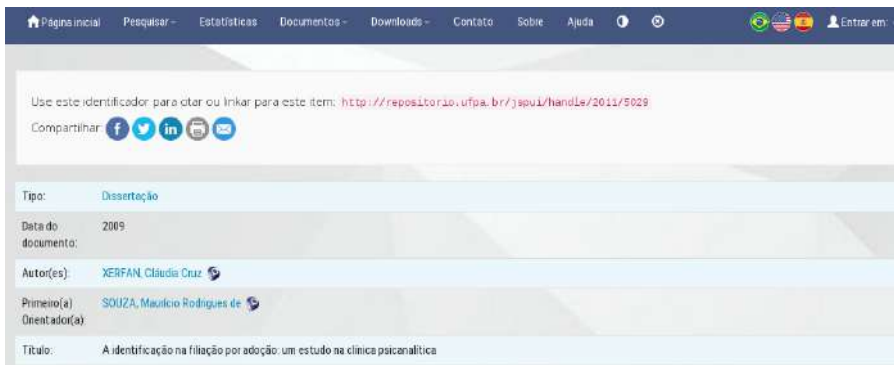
Página inicial Pesquisar Estatísticas Documentos Downloads Contato Sobre Ajuda Entrar em:

Use este identificador para citar ou linkar para este item: http://repositorio.ufpa.br/jspui/handle/2011/5029

Compartilhar:

| | |
|---|---|
| Tipo: | Dissertação |
| Data do documento: | 2009 |
| Autor(es): | XERFAN, Cláudia Cruz |
| Primeiro(a) Orientador(a): | SOUZA, Maurício Rodrigues de |
| Título: | A identificação na filiação por adoção: um estudo na clínica psicanalítica |